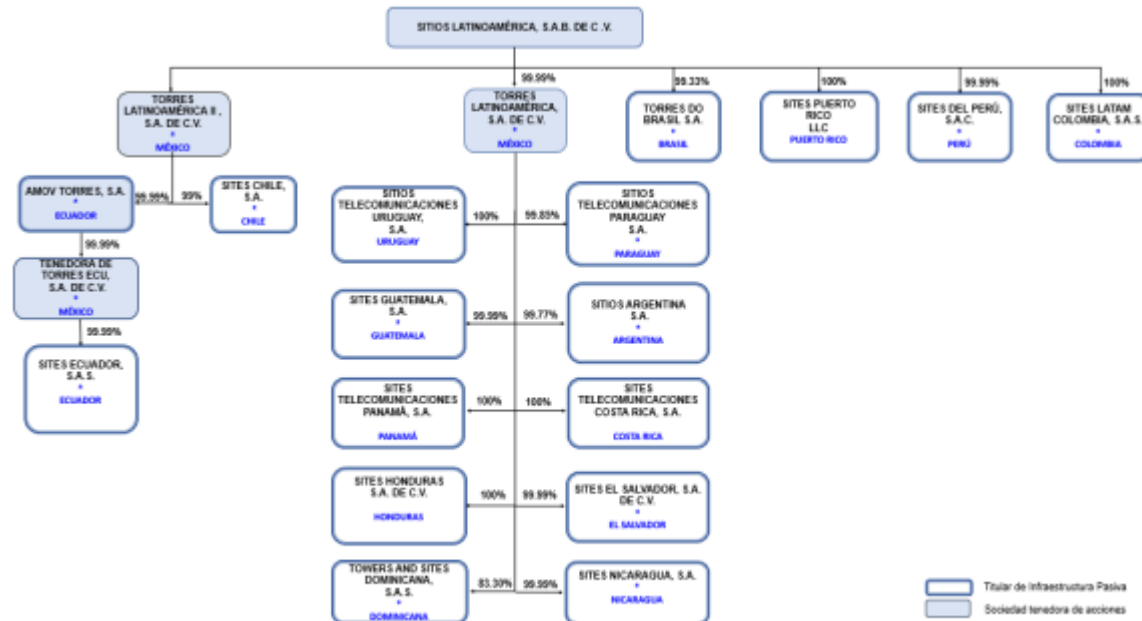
SITIOS LATINOAMÉRICA, S.A.B. DE C.V.

99.99%

TORRES LATINOAMÉRICA II, S.A. DE C.V.
*
MÉXICO

TORRES LATINOAMÉRICA, S.A. DE C.V.
*
MÉXICO

99.33%

TORRES DO BRASIL S.A.
*
BRASIL

100%

SITES PUERTO RICO LLC
*
PUERTO RICO

99.99%

SITES DEL PERÚ, S.A.C.
*
PERÚ

100%

SITES LATAM COLOMBIA, S.A.S.
*
COLOMBIA

AMOV TORRES, S.A.
*
ECUADOR

99.99%
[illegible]

99%

SITES CHILE, S.A.
*
CHILE

99.99%

TENEDORA DE TORRES ECU, S.A. DE C.V.
*
MÉXICO

99.99%

SITES ECUADOR, S.A.S.
*
ECUADOR

SITIOS TELECOMUNICACIONES URUGUAY, S.A.
*
URUGUAY

100%

99.83%

SITIOS TELECOMUNICACIONES PARAGUAY S.A.
*
PARAGUAY

SITES GUATEMALA, S.A.
*
GUATEMALA

99.99%

99.77%

SITIOS ARGENTINA S.A.
*
ARGENTINA

SITES TELECOMUNICACIONES PANAMÁ, S.A.
*
PANAMÁ

100%

100%

SITES TELECOMUNICACIONES COSTA RICA, S.A.
*
COSTA RICA

SITES HONDURAS S.A. DE C.V.
*
HONDURAS

100%

99.99%

SITES EL SALVADOR, S.A. DE C.V.
*
EL SALVADOR

TOWERS AND SITES DOMINICANA, S.A.S.
*
DOMINICANA

83.30%

99.99%

SITES NICARAGUA, S.A.
*
NICARAGUA

Titular de Infraestructura Pasiva

Sociedad tenedora de acciones